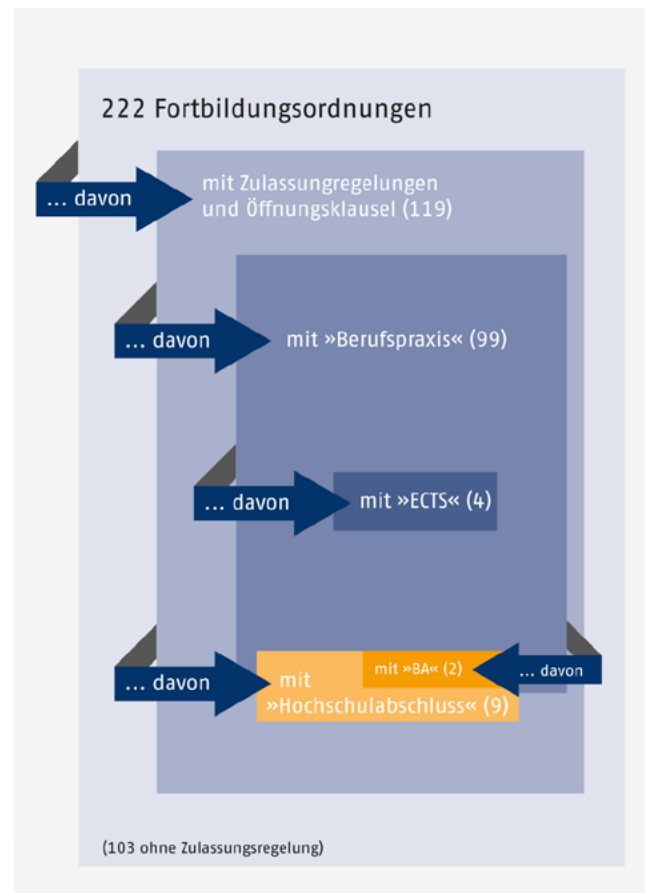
222 Fortbildungsordnungen

… davon

mit Zulassungregelungen und Öffnungsklausel (119)

… davon

mit »Berufspraxis« (99)

… davon

mit »ECTS« (4)

… davon

mit »Hochschulabschluss« (9)

mit »BA« (2)

… davon

(103 ohne Zulassungsregelung)